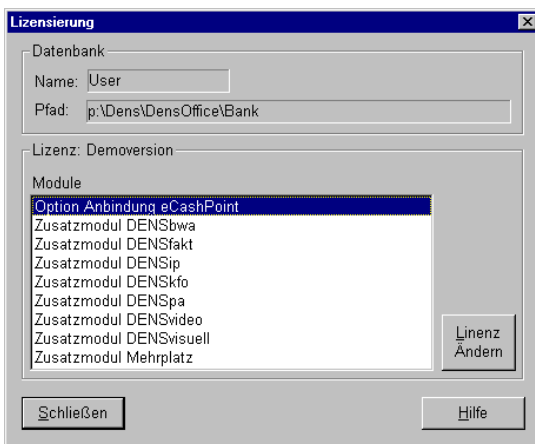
Lizensierung

Datenbank

Name: User

Pfad: p:\Dens\DensOffice\Bank

Lizenz: Demoversion

Module

Option Anbindung eCashPoint
Zusatzmodul DENSbwa
Zusatzmodul DENSfakt
Zusatzmodul DENSip
Zusatzmodul DENSkfo
Zusatzmodul DENSpa
Zusatzmodul DENSvideo
Zusatzmodul DENSvisuell
Zusatzmodul Mehrplatz

Linenz Ändern

Schließen

Hilfe